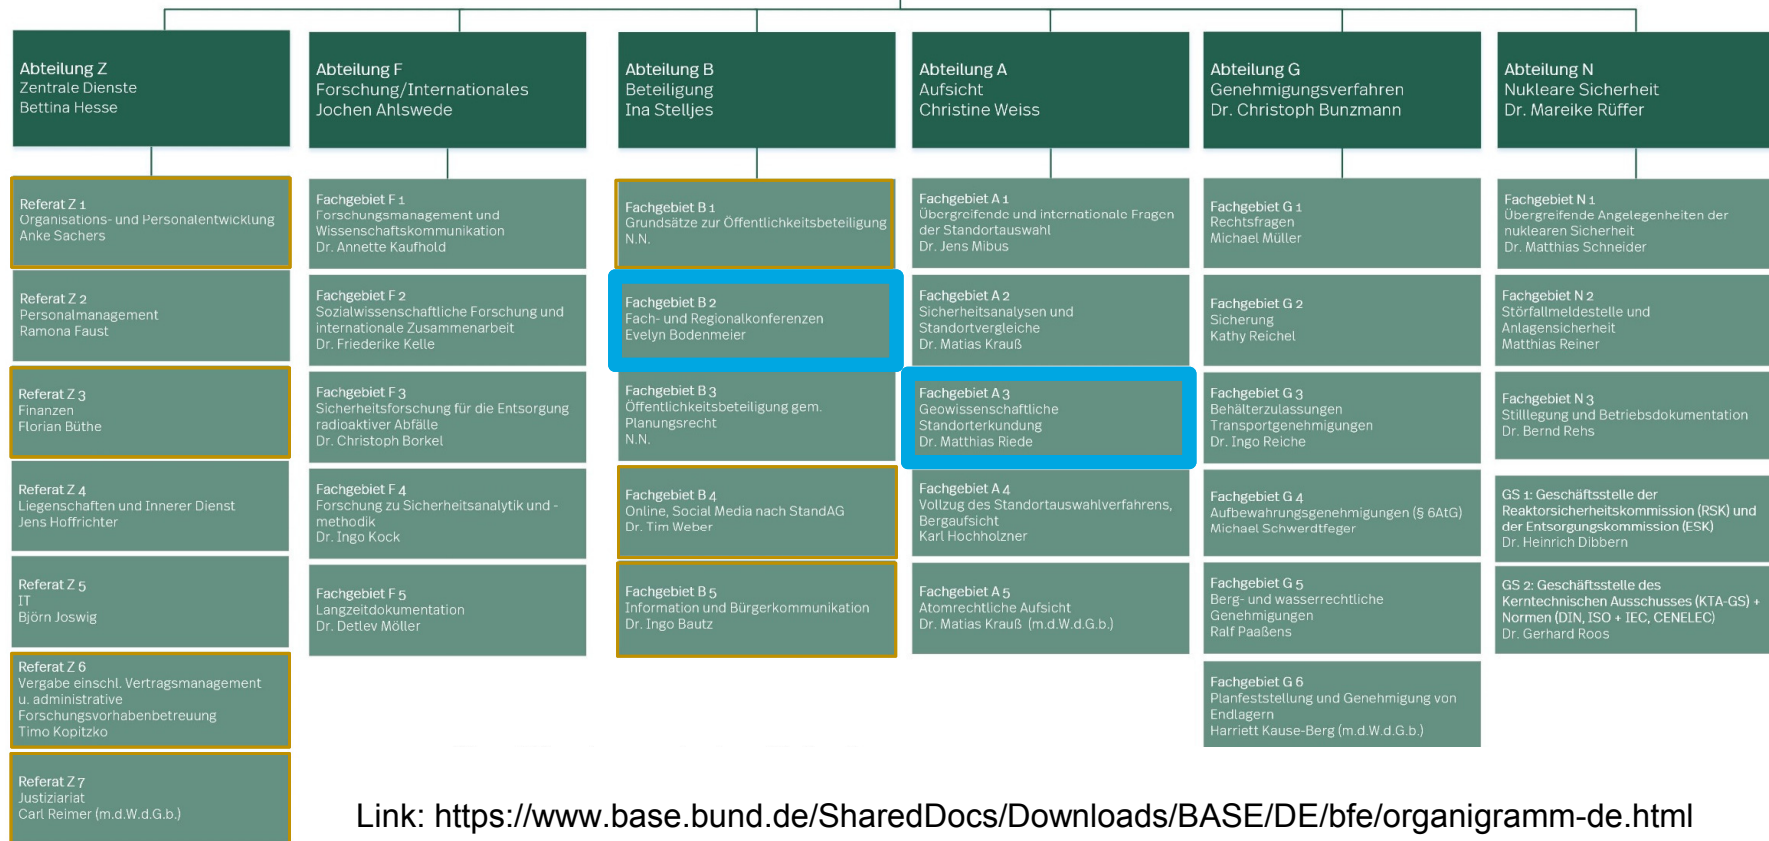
Abteilung Z
Zentrale Dienste
Bettina Hesse

Referat Z 1
Organisations- und Personalentwicklung
Anke Sachers

Referat Z 2
Personalmanagement
Ramona Faust

Referat Z 3
Finanzen
Florian Büthe

Referat Z 4
Liegenschaften und Innerer Dienst
Jens Hoffrichter

Referat Z 5
IT
Björn Joswig

Referat Z 6
Vergabe einschl. Vertragsmanagement u. administrative Forschungsvorhabenbetreuung
Timo Kopitzko

Referat Z 7
Justiziariat
Carl Reimer (m.d.W.d.G.b.)

Abteilung F
Forschung/Internationales
Jochen Ahlswede

Fachgebiet F 1
Forschungsmanagement und Wissenschaftskommunikation
Dr. Annette Kaufhold

Fachgebiet F 2
Sozialwissenschaftliche Forschung und internationale Zusammenarbeit
Dr. Friederike Kelle

Fachgebiet F 3
Sicherheitsforschung für die Entsorgung radioaktiver Abfälle
Dr. Christoph Borkel

Fachgebiet F 4
Forschung zu Sicherheitsanalytik und -methodik
Dr. Ingo Kock

Fachgebiet F 5
Langzeitdokumentation
Dr. Detlev Möller

Abteilung B
Beteiligung
Ina Stelljes

Fachgebiet B 1
Grundsätze zur Öffentlichkeitsbeteiligung
N.N.

Fachgebiet B 2
Fach- und Regionalkonferenzen
Evelyn Bodenmeier

Fachgebiet B 3
Öffentlichkeitsbeteiligung gem. Planungsrecht
N.N.

Fachgebiet B 4
Online, Social Media nach StandAG
Dr. Tim Weber

Fachgebiet B 5
Information und Bürgerkommunikation
Dr. Ingo Bautz

Abteilung A
Aufsicht
Christine Weiss

Fachgebiet A 1
Übergreifende und internationale Fragen der Standortauswahl
Dr. Jens Mibus

Fachgebiet A 2
Sicherheitsanalysen und Standortvergleiche
Dr. Matias Krauß

Fachgebiet A 3
Geowissenschaftliche Standorterkundung
Dr. Matthias Riede

Fachgebiet A 4
Vollzug des Standortauswahlverfahrens, Bergaufsicht
Karl Hochholzner

Fachgebiet A 5
Atomrechtliche Aufsicht
Dr. Matias Krauß (m.d.W.d.G.b.)

Abteilung G
Genehmigungsverfahren
Dr. Christoph Bunzmann

Fachgebiet G 1
Rechtsfragen
Michael Müller

Fachgebiet G 2
Sicherung
Kathy Reichel

Fachgebiet G 3
Behälterzulassungen Transportgenehmigungen
Dr. Ingo Reiche

Fachgebiet G 4
Aufbewahrungsgenehmigungen (§ 6AtG)
Michael Schwerdtfeger

Fachgebiet G 5
Berg- und wasserrechtliche Genehmigungen
Ralf Paaßens

Fachgebiet G 6
Planfeststellung und Genehmigung von Endlagern
Harriett Kause-Berg (m.d.W.d.G.b.)

Abteilung N
Nukleare Sicherheit
Dr. Mareike Rüffer

Fachgebiet N 1
Übergreifende Angelegenheiten der nuklearen Sicherheit
Dr. Matthias Schneider

Fachgebiet N 2
Störfallmeldestelle und Anlagensicherheit
Matthias Reiner

Fachgebiet N 3
Stilllegung und Betriebsdokumentation
Dr. Bernd Rehs

GS 1: Geschäftsstelle der Reaktorsicherheitskommission (RSK) und der Entsorgungskommission (ESK)
Dr. Heinrich Dibbern

GS 2: Geschäftsstelle des Kerntechnischen Ausschusses (KTA-GS) + Normen (DIN, ISO + IEC, CENELEC)
Dr. Gerhard Roos

Link: https://www.base.bund.de/SharedDocs/Downloads/BASE/DE/bfe/organigramm-de.html